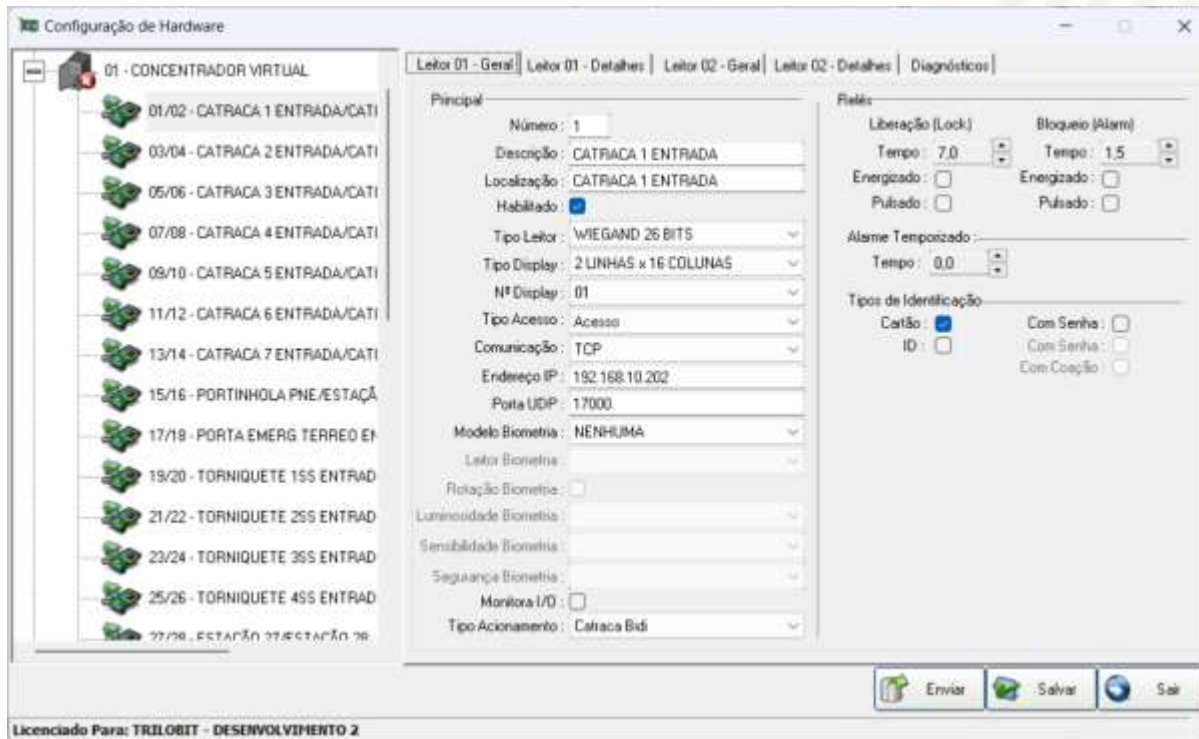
Configuração de Hardware

01 - CONCENTRADOR VIRTUAL
01/02 - CATRACA 1 ENTRADA/CATI
03/04 - CATRACA 2 ENTRADA/CATI
05/06 - CATRACA 3 ENTRADA/CATI
07/08 - CATRACA 4 ENTRADA/CATI
09/10 - CATRACA 5 ENTRADA/CATI
11/12 - CATRACA 6 ENTRADA/CATI
13/14 - CATRACA 7 ENTRADA/CATI
15/16 - PORTINHOLA PNE/ESTAÇÃ
17/18 - PORTA EMERG TERREO EN
19/20 - TORNIQUETE 1SS ENTRAD
21/22 - TORNIQUETE 2SS ENTRAD
23/24 - TORNIQUETE 3SS ENTRAD
25/26 - TORNIQUETE 4SS ENTRAD
27/28 - ESTAÇÃO 27/ESTAÇÃO 28

Leitor 01 - Geral | Leitor 01 - Detalhes | Leitor 02 - Geral | Leitor 02 - Detalhes | Diagnósticos

Principal
Número : 1
Descrição : CATRACA 1 ENTRADA
Localização : CATRACA 1 ENTRADA
Habilitado :
Tipo Leitor : WIEGAND 26 BITS
Tipo Display : 2 LINHAS x 16 COLUNAS
Nº Display : 01
Tipo Acesso : Acesso
Comunicação : TCP
Endereço IP : 192.168.10.202
Porta UDP : 17000
Modelo Biometria : NENHUMA
Leitor Biometria :
Rotação Biometria :
Luminosidade Biometria :
Sensibilidade Biometria :
Segurança Biometria :
Monitora I/O :
Tipo Acionamento : Catraca Bidi

Relés
Liberação (Lock)
Tempo : 7.0
Energizado :
Pulsado :
Bloqueio (Alarm)
Tempo : 1.5
Energizado :
Pulsado :

Alarme Temporizado
Tempo : 0.0

Tipos de Identificação
Cartão :
ID :
Com Senha :
Com Senha :
Com Coação :

Enviar
Salvar
Sair

Licenciado Para: TRILOBIT - DESENVOLVIMENTO 2